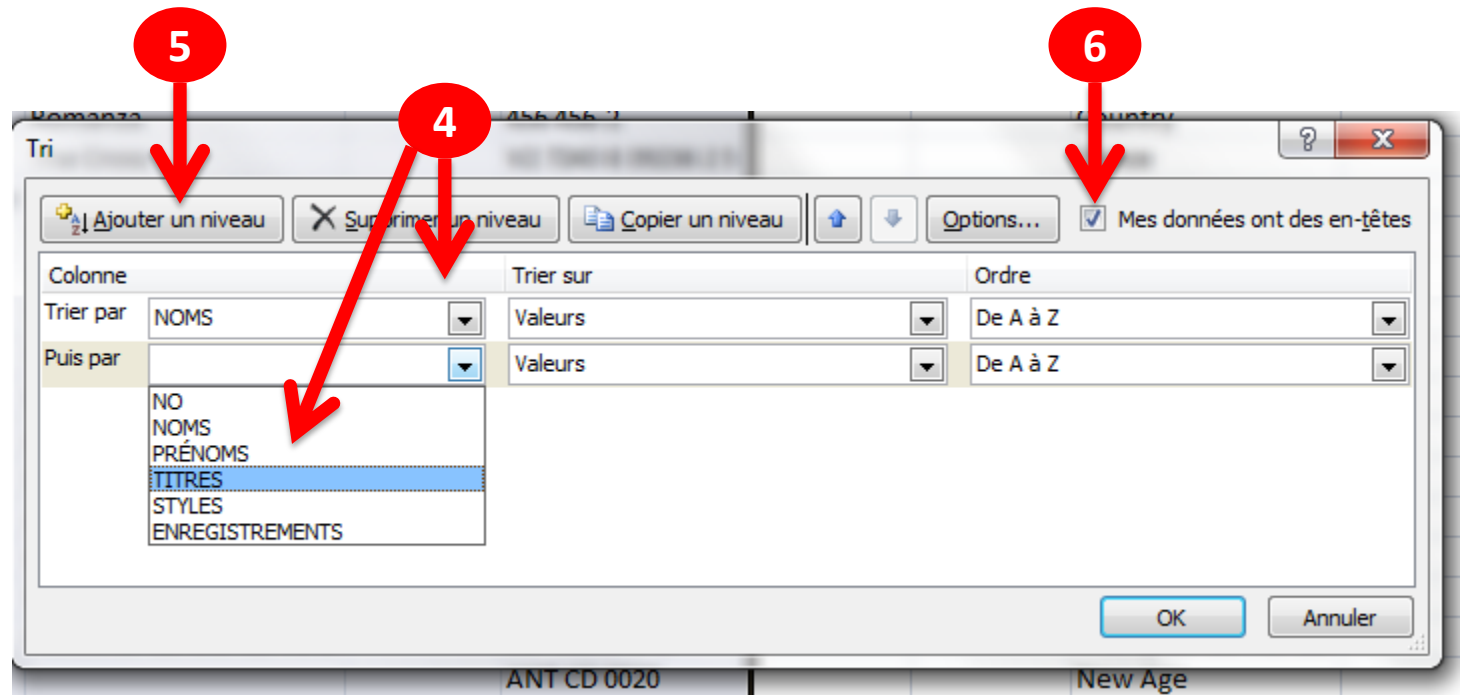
5

6

4

Romanza

456 456 2

Country

Tri

?

X

Ajouter un niveau

Supprimer un niveau

Copier un niveau

Options...

Mes données ont des en-têtes

| Colonne | | Trier sur | Ordre |
|---|---|---|---|
| Trier par | NOMS | Valeurs | De A à Z |
| Puis par | | Valeurs | De A à Z |

NO
NOMS
PRÉNOMS
TITRES
STYLES
ENREGISTREMENTS

OK

Annuler

ANT CD 0020

New Age